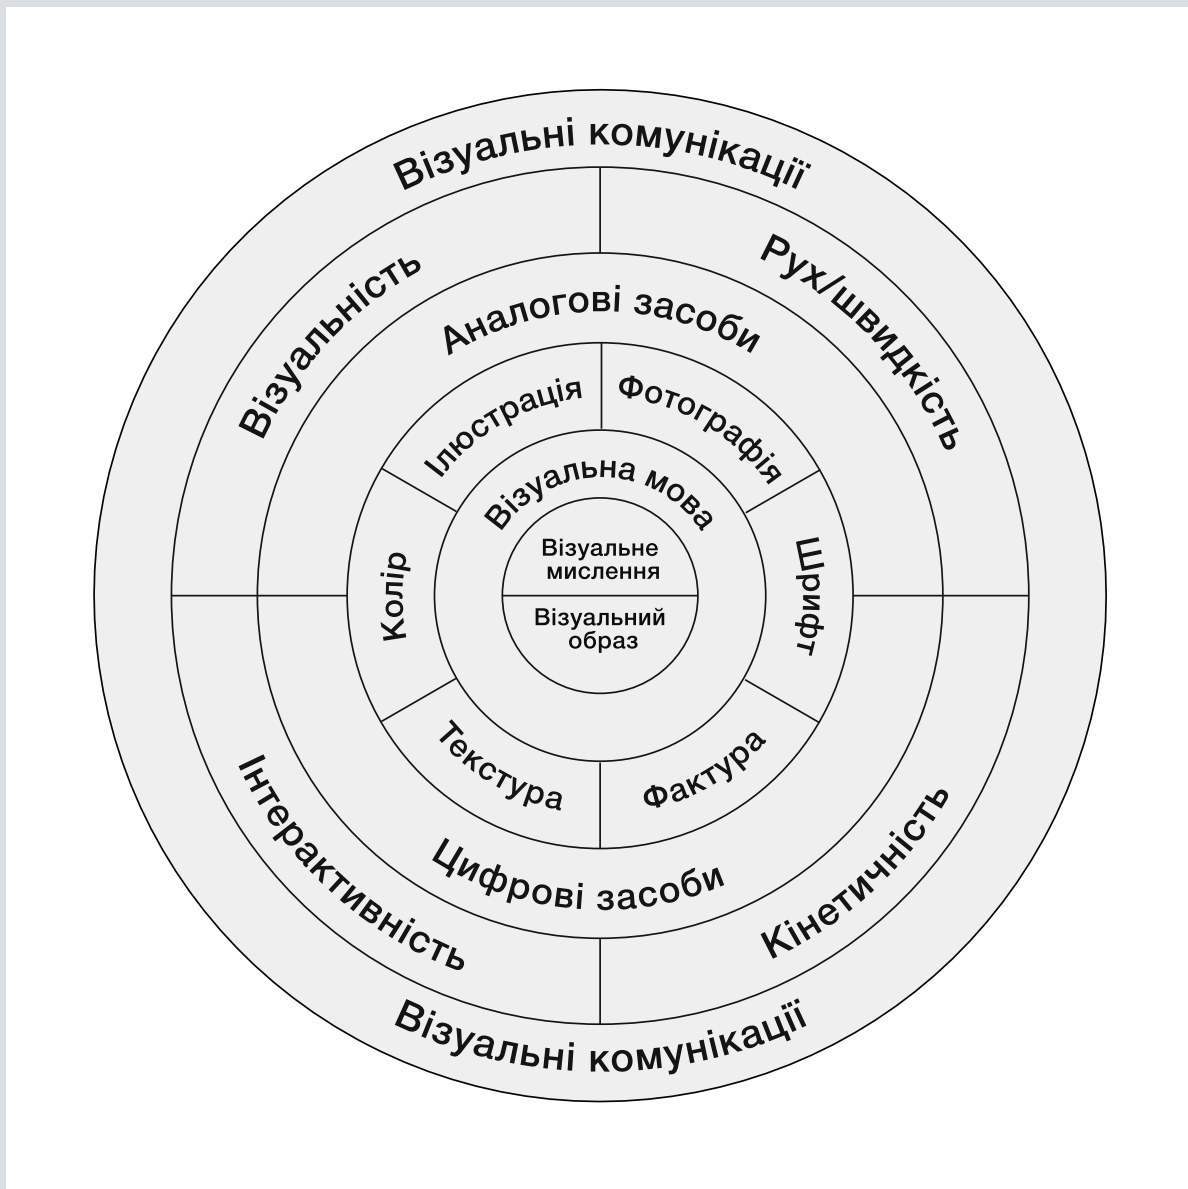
Візуальні комунікації

Візуальність

Рух/швидкість

Аналогові засоби

Ілюстрація

Фотографія

Візуальна мова

Колір

Шрифт

Візуальне мислення

Візуальний образ

Текстура

Фактура

Цифрові засоби

Інтерактивність

Кінетичність

Візуальні комунікації